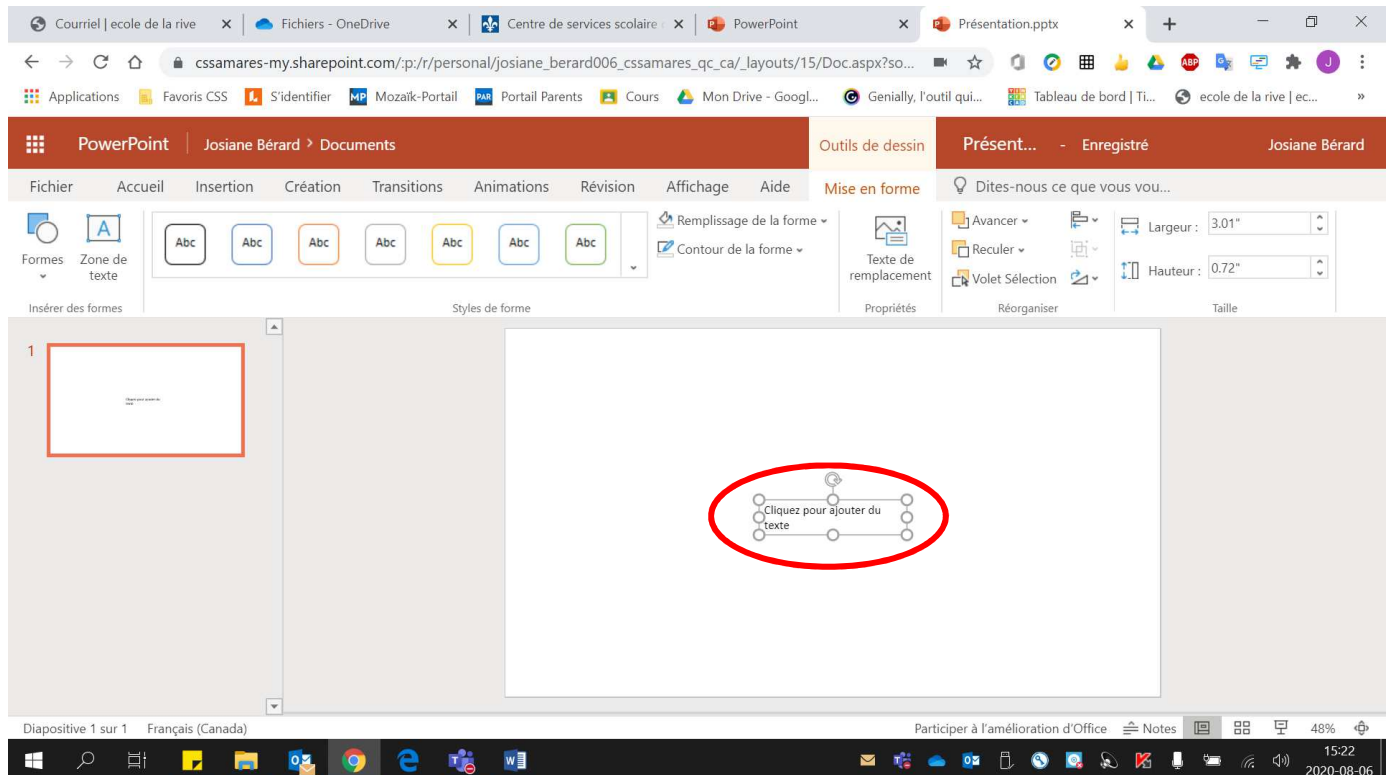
Courriel | ecole de la rive ×
Fichiers - OneDrive ×
Centre de services scolaire ×
PowerPoint ×
Présentation.pptx ×

cssamares-my.sharepoint.com/:p:/r/personal/josiane_berard006_cssamares_qc_ca/_layouts/15/Doc.aspx?so...

Applications Favoris CSS S'identifier Mozaïk-Portail Portail Parents Cours Mon Drive - Googl... Genially, l'outil qui... Tableau de bord | Ti... ecole de la rive | ec... »

PowerPoint Josiane Bérard > Documents Outils de dessin Présent... - Enregistré Josiane Bérard

Fichier Accueil Insertion Création Transitions Animations Révision Affichage Aide Mise en forme Dites-nous ce que vous vou...

Formes Zone de texte
Insérer des formes

Abc Abc Abc Abc Abc Abc Abc
Styles de forme

Remplissage de la forme
Contour de la forme

Texte de remplacement
Propriétés

Avancer
Reculer
Volet Sélection
Réorganiser

Largeur : 3.01"
Hauteur : 0.72"
Taille

1

Cliquez pour ajouter du texte

Diapositive 1 sur 1 Français (Canada)
Participer à l'amélioration d'Office Notes 48%

15:22
2020-08-06